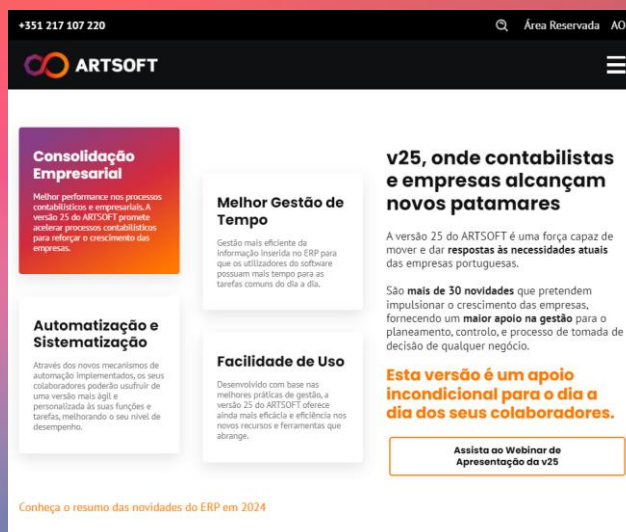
+351 217 107 220

Área Reservada AO

ARTSOFT

Consolidação Empresarial

Melhor performance nos processos contabilísticos e empresariais. A versão 25 do ARTSOFT promete acelerar processos contabilísticos para reforçar o crescimento das empresas.

Melhor Gestão de Tempo

Gestão mais eficiente da informação inserida no ERP para que os utilizadores do software possuam mais tempo para as tarefas comuns do dia a dia.

Automatização e Sistematização

Através dos novos mecanismos de automação implementados, os seus colaboradores poderão usufruir de uma versão mais ágil e personalizada às suas funções e tarefas, melhorando o seu nível de desempenho.

Facilidade de Uso

Desenvolvido com base nas melhores práticas de gestão, a versão 25 do ARTSOFT oferece ainda mais eficácia e eficiência nos novos recursos e ferramentas que abrange.

v25, onde contabilistas e empresas alcançam novos patamares

A versão 25 do ARTSOFT é uma força capaz de mover e dar respostas às necessidades atuais das empresas portuguesas.

São mais de 30 novidades que pretendem impulsionar o crescimento das empresas, fornecendo um maior apoio na gestão para o planeamento, controlo, e processo de tomada de decisão de qualquer negócio.

Esta versão é um apoio incondicional para o dia a dia dos seus colaboradores.

Assista ao Webinar de Apresentação da v25

Conheça o resumo das novidades do ERP em 2024